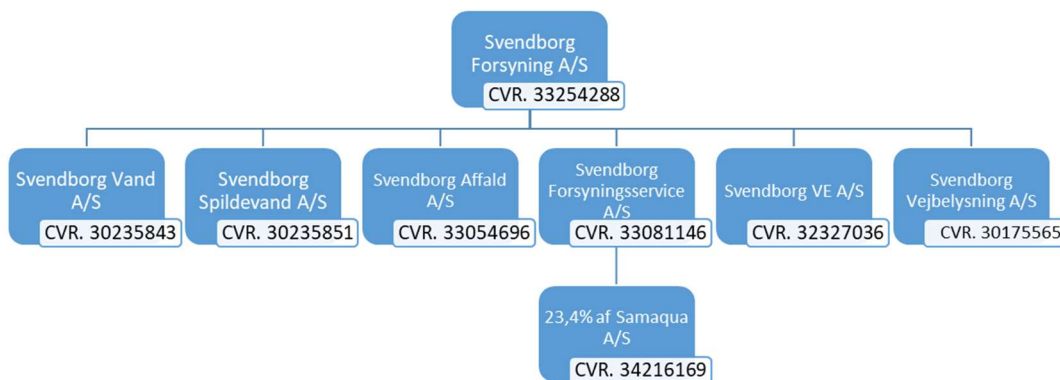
Svendborg Forsyning A/S
CVR. 33254288

Svendborg Vand A/S
CVR. 30235843

Svendborg Spildevand A/S
CVR. 30235851

Svendborg Affald A/S
CVR. 33054696

Svendborg Forsyningsservice A/S
CVR. 33081146

Svendborg VE A/S
CVR. 32327036

Svendborg Vejbelysning A/S
CVR. 30175565

23,4% af Samaqua A/S
CVR. 34216169